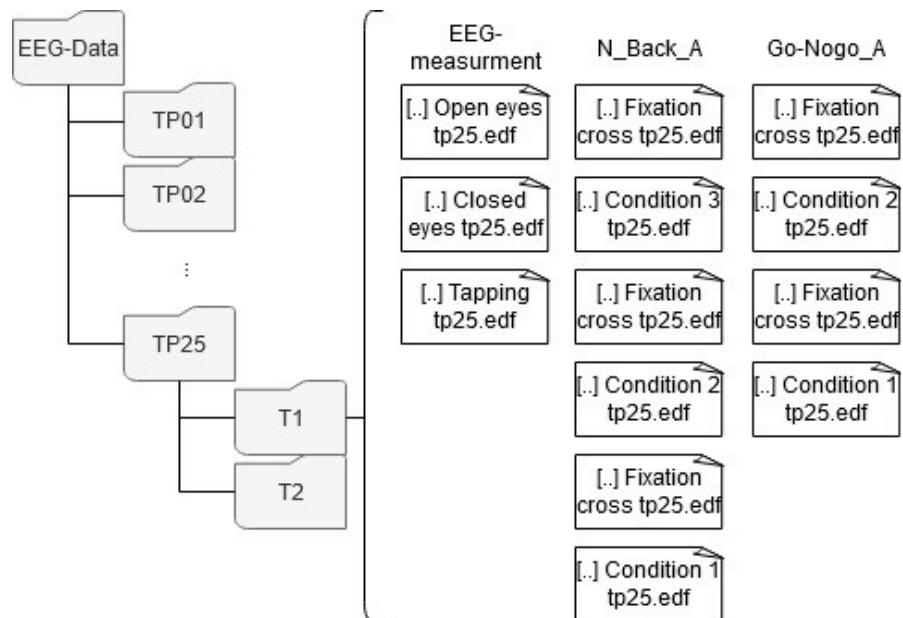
EEG-Data

TP01

TP02

⋮

TP25

T1

T2

EEG-measurment

[..] Open eyes tp25.edf

[..] Closed eyes tp25.edf

[..] Tapping tp25.edf

N_Back_A

[..] Fixation cross tp25.edf

[..] Condition 3 tp25.edf

[..] Fixation cross tp25.edf

[..] Condition 2 tp25.edf

[..] Fixation cross tp25.edf

[..] Condition 1 tp25.edf

Go-Nogo_A

[..] Fixation cross tp25.edf

[..] Condition 2 tp25.edf

[..] Fixation cross tp25.edf

[..] Condition 1 tp25.edf